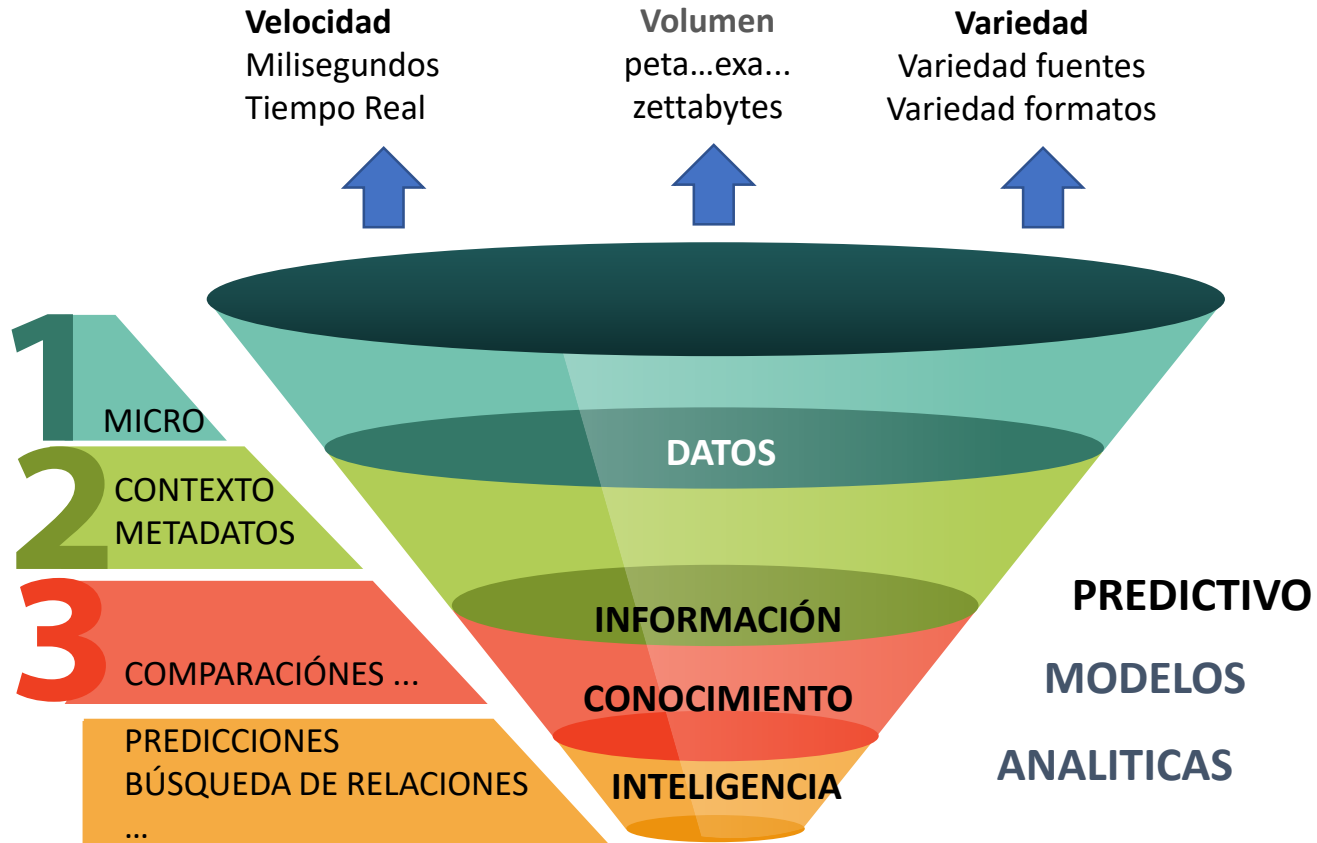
**Velocidad**
Milisegundos
Tiempo Real

**Volumen**
peta…exa...
zettabytes

**Variedad**
Variedad fuentes
Variedad formatos

1 MICRO

2 CONTEXTO
METADATOS

3 COMPARACIÓNES ...

PREDICCIONES
BÚSQUEDA DE RELACIONES
…

DATOS

INFORMACIÓN

CONOCIMIENTO

INTELIGENCIA

PREDICTIVO

MODELOS

ANALITICAS